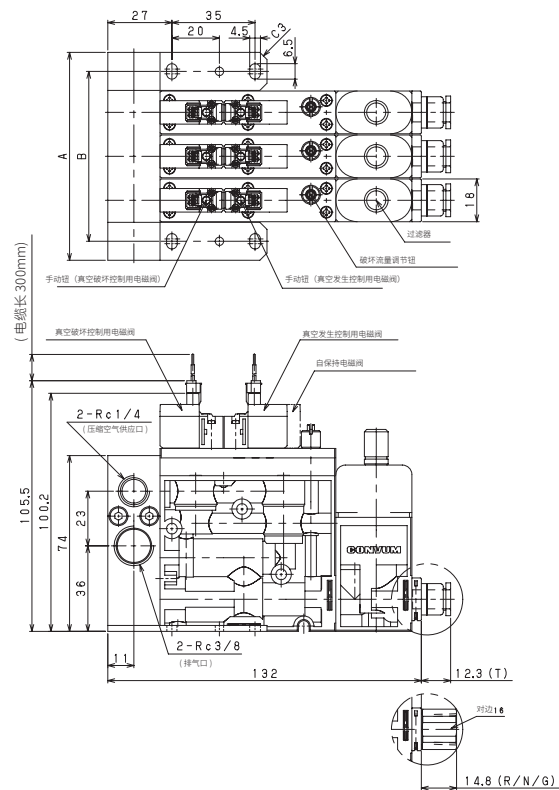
27
35
20
4.5
C3
6.5
A
B
18
过滤器
破坏流量调节钮
手动钮（真空破坏控制用电磁阀）
手动钮（真空发生控制用电磁阀）
（电缆长 300mm）
真空破坏控制用电磁阀
真空发生控制用电磁阀
自保持电磁阀
2-Rc1/4
（压缩空气供应口）
105.5
100.2
23
74
36
CONVUM
2-Rc3/8
（排气口）
11
132
12.3 (T)
对边16
14.8 (R/N/G)